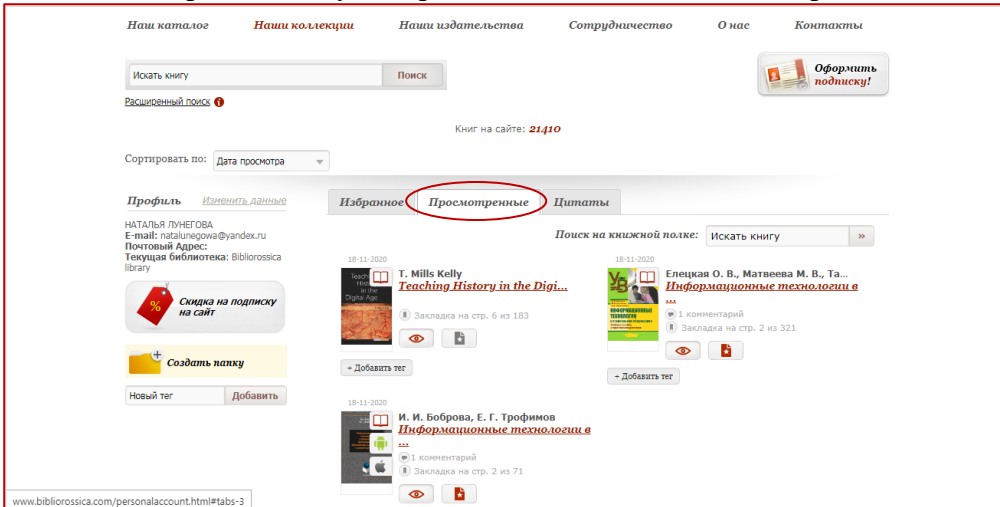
Наш каталог Наши коллекции Наши издательства Сотрудничество О нас Контакты

Искать книгу Поиск

Оформить подписку!

Расширенный поиск

Книг на сайте: 21410

Сортировать по: Дата просмотра

Профиль Изменить данные

НАТАЛЬЯ ЛУНЕГОВА
E-mail: natalunegowa@yandex.ru
Почтовый Адрес:
Текущая библиотека: Bibliorossica library

Скидка на подписку на сайт

Создать папку

Новый тег Добавить

Избранное Просмотренные Цитаты

Поиск на книжной полке: Искать книгу »

18-11-2020
T. Mills Kelly
Teaching History in the Digi...
Закладка на стр. 6 из 183
+ Добавить тег

18-11-2020
Елецкая О. В., Матвеева М. В., Та...
Информационные технологии в ...
1 комментарий
Закладка на стр. 2 из 321
+ Добавить тег

18-11-2020
И. И. Боброва, Е. Г. Трофимов
Информационные технологии в ...
1 комментарий
Закладка на стр. 2 из 71

www.bibliorossica.com/personalaccount.html#tabs-3